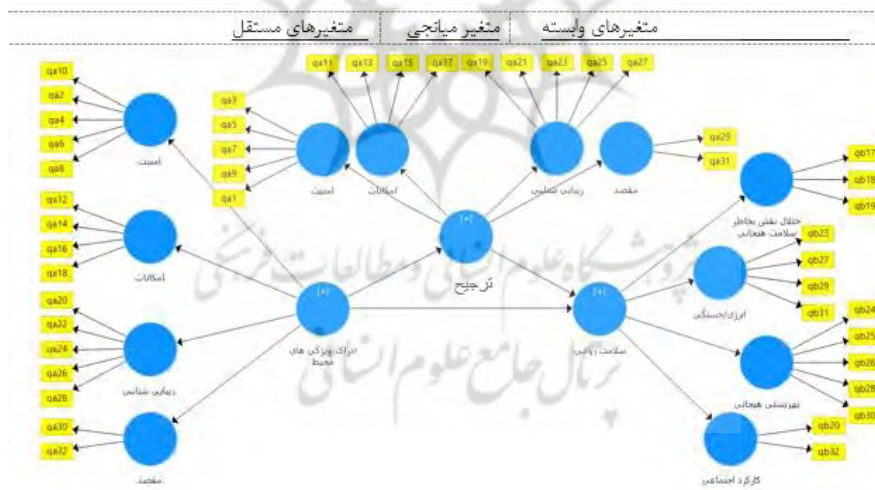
متغیرهای وابسته | متغیر میانجی | متغیرهای مستقل

qa10
qa2
qa4
qa6
qa8
امنیت

qa12
qa14
qa16
qa18
امکانات

qa20
qa22
qa24
qa26
qa28
زیبایی شناسی

qa30
qa32
مقصد

qa3
qa5
qa7
qa9
qa1
امنیت

qa11
qa13
qa15
qa17
امکانات

qa19
qa21
qa23
qa25
qa27
زیبایی شناسی

qa29
qa31
مقصد

[+]
ادراک ویژگی های محیط

[+]
ترجیح

[+]
سلامت روانی

qb17
qb18
qb19
اختلال نقش بخاطر سلامت هیجانی

qb23
qb27
qb29
qb31
انرژی/خستگی

qb24
qb25
qb26
qb28
qb30
بهزیستی هیجانی

qb20
qb32
کارکرد اجتماعی

پژوهشگاه علوم انسانی و مطالعات فرهنگی
پرتال جامع علوم انسانی